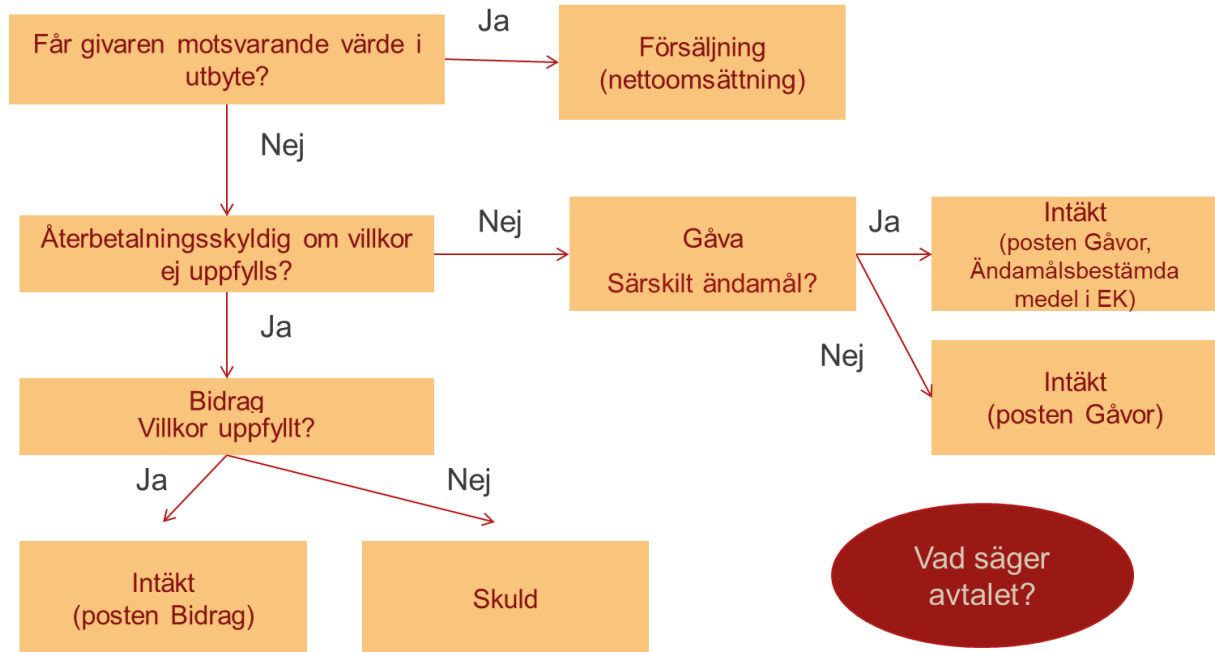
Får givaren motsvarande värde i utbyte?

Ja

Försäljning
(nettoomsättning)

Nej

Återbetalningsskyldig om villkor ej uppfylls?

Nej

Gåva
Särskilt ändamål?

Ja

Intäkt
(posten Gåvor, Ändamålsbestämda medel i EK)

Nej

Intäkt
(posten Gåvor)

Ja

Bidrag
Villkor uppfyllt?

Ja

Nej

Intäkt
(posten Bidrag)

Skuld

Vad säger avtalet?